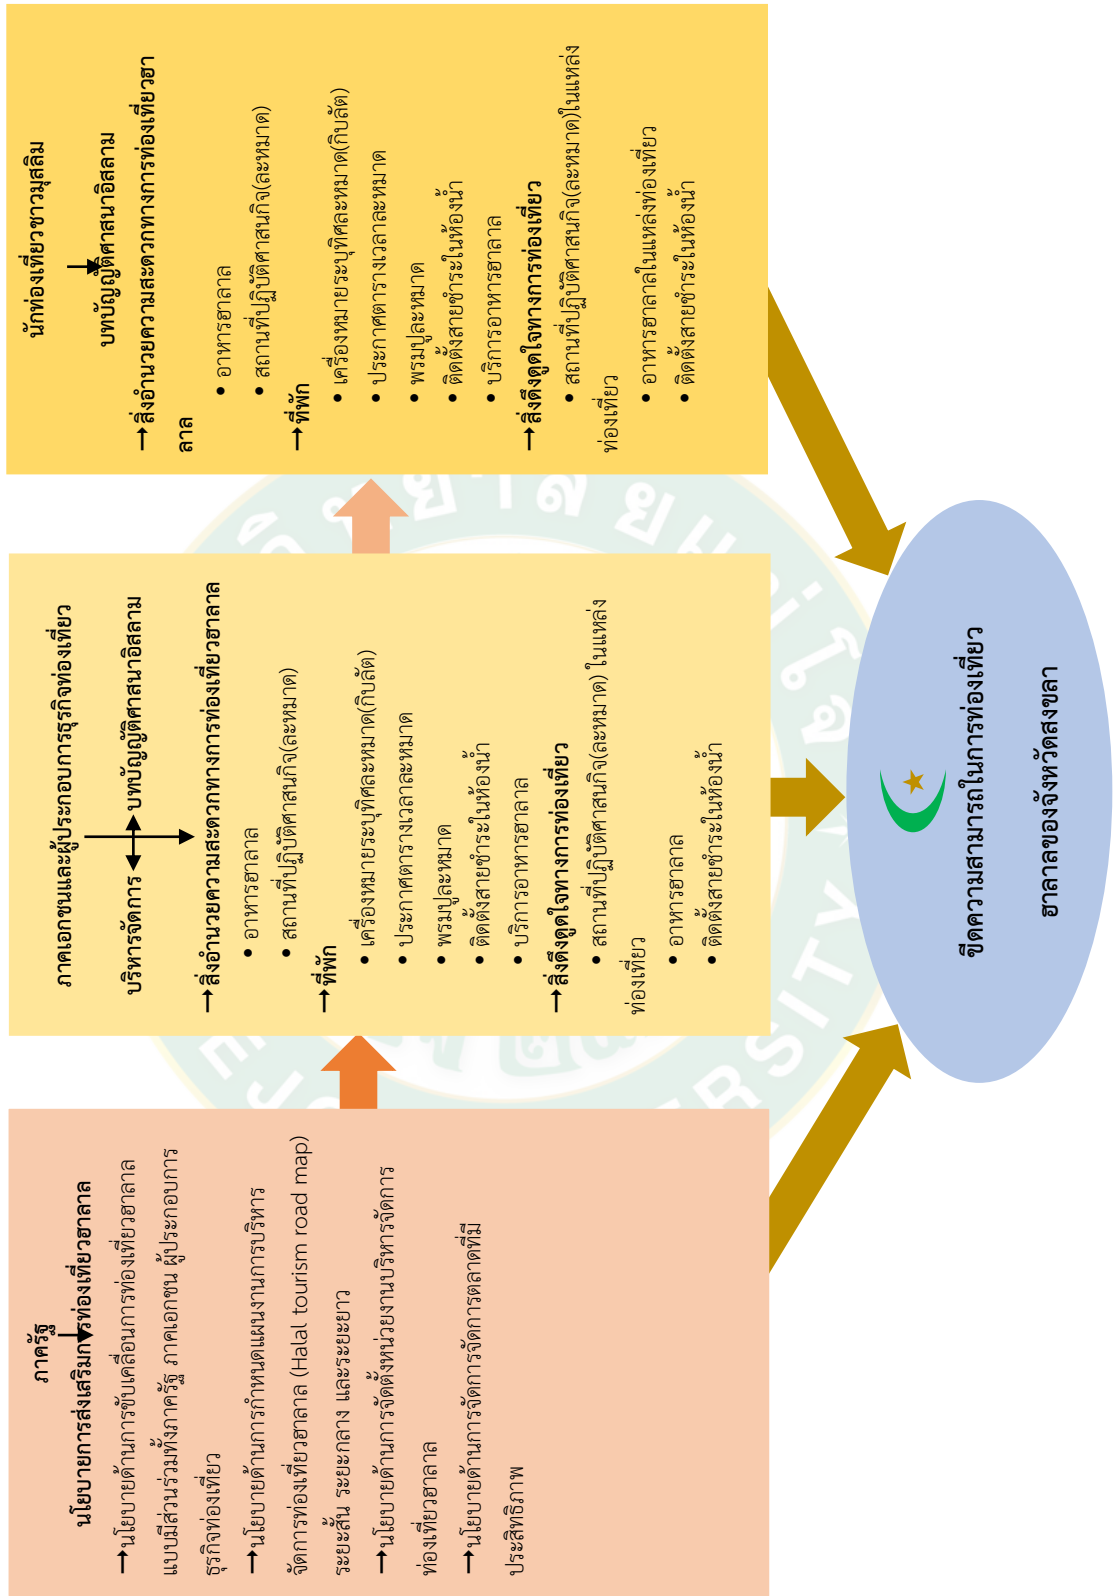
ภาครัฐ

นโยบายการส่งเสริมการท่องเที่ยวฮาลาล

→นโยบายด้านการขับเคลื่อนการท่องเที่ยวฮาลาลแบบมีส่วนร่วมทั้งภาครัฐ ภาคเอกชน ผู้ประกอบการธุรกิจท่องเที่ยว

→นโยบายด้านการกำหนดแผนงานการบริหารจัดการท่องเที่ยวฮาลาล (Halal tourism road map) ระยะสั้น ระยะกลาง และระยะยาว

→นโยบายด้านการจัดตั้งหน่วยงานบริหารจัดการท่องเที่ยวฮาลาล

→นโยบายด้านการจัดการจัดการตลาดที่มีประสิทธิภาพ

ภาคเอกชนและผู้ประกอบการธุรกิจท่องเที่ยว

บริหารจัดการ บทบัญญัติศาสนาอิสลาม

→สิ่งอำนวยความสะดวกทางการท่องเที่ยวฮาลาล
• อาหารฮาลาล
• สถานที่ปฏิบัติศาสนกิจ(ละหมาด)

→ที่พัก
• เครื่องหมายระบุทิศละหมาด(กิบลัต)
• ประกาศตารางเวลาละหมาด
• พรมปูละหมาด
• ติดตั้งสายชำระในห้องน้ำ
• บริการอาหารฮาลาล

→สิ่งดึงดูดใจทางการท่องเที่ยว
• สถานที่ปฏิบัติศาสนกิจ(ละหมาด) ในแหล่งท่องเที่ยว
• อาหารฮาลาล
• ติดตั้งสายชำระในห้องน้ำ

นักท่องเที่ยวชาวมุสลิม

บทบัญญัติศาสนาอิสลาม

→สิ่งอำนวยความสะดวกทางการท่องเที่ยวฮาลาล
• อาหารฮาลาล
• สถานที่ปฏิบัติศาสนกิจ(ละหมาด)

→ที่พัก
• เครื่องหมายระบุทิศละหมาด(กิบลัต)
• ประกาศตารางเวลาละหมาด
• พรมปูละหมาด
• ติดตั้งสายชำระในห้องน้ำ
• บริการอาหารฮาลาล

→สิ่งดึงดูดใจทางการท่องเที่ยว
• สถานที่ปฏิบัติศาสนกิจ(ละหมาด)ในแหล่งท่องเที่ยว
• อาหารฮาลาลในแหล่งท่องเที่ยว
• ติดตั้งสายชำระในห้องน้ำ

ขีดความสามารถในการท่องเที่ยวฮาลาลของจังหวัดสงขลา